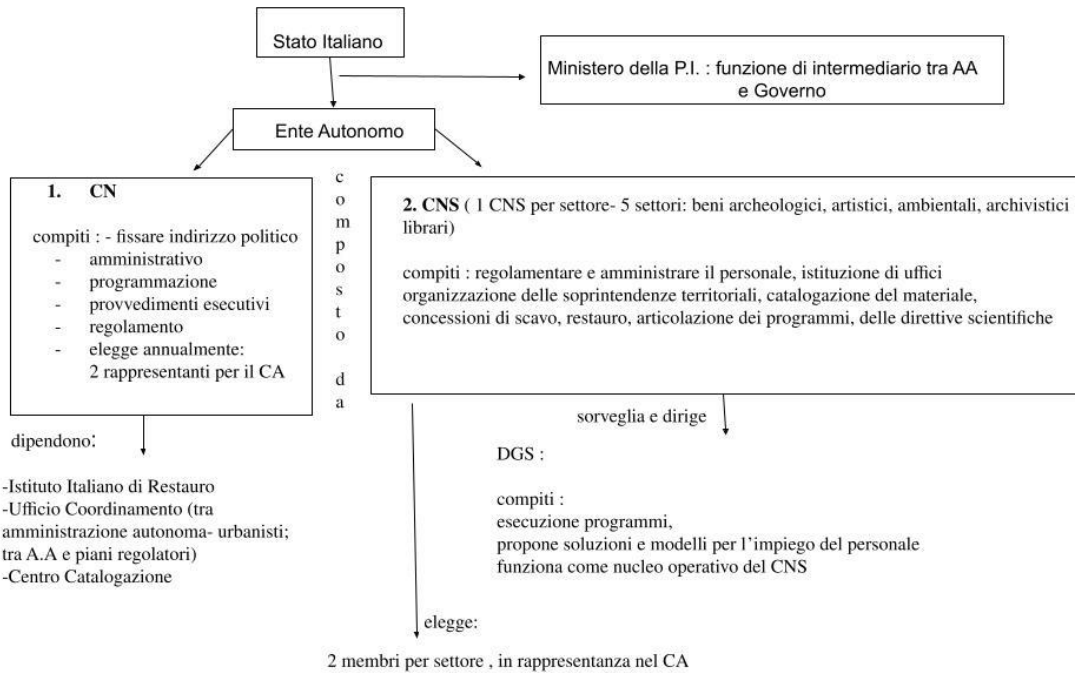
Stato Italiano

Ministero della P.I. : funzione di intermediario tra AA e Governo

Ente Autonomo

composto da

1. CN

compiti : - fissare indirizzo politico
- amministrativo
- programmazione
- provvedimenti esecutivi
- regolamento
- elegge annualmente: 2 rappresentanti per il CA

dipendono:

-Istituto Italiano di Restauro
-Ufficio Coordinamento (tra amministrazione autonoma- urbanisti; tra A.A e piani regolatori)
-Centro Catalogazione

2. CNS ( 1 CNS per settore- 5 settori: beni archeologici, artistici, ambientali, archivistici librari)

compiti : regolamentare e amministrare il personale, istituzione di uffici organizzazione delle soprintendenze territoriali, catalogazione del materiale, concessioni di scavo, restauro, articolazione dei programmi, delle direttive scientifiche

sorveglia e dirige

DGS :

compiti :
esecuzione programmi,
propone soluzioni e modelli per l'impiego del personale
funziona come nucleo operativo del CNS

elegge:

2 membri per settore , in rappresentanza nel CA